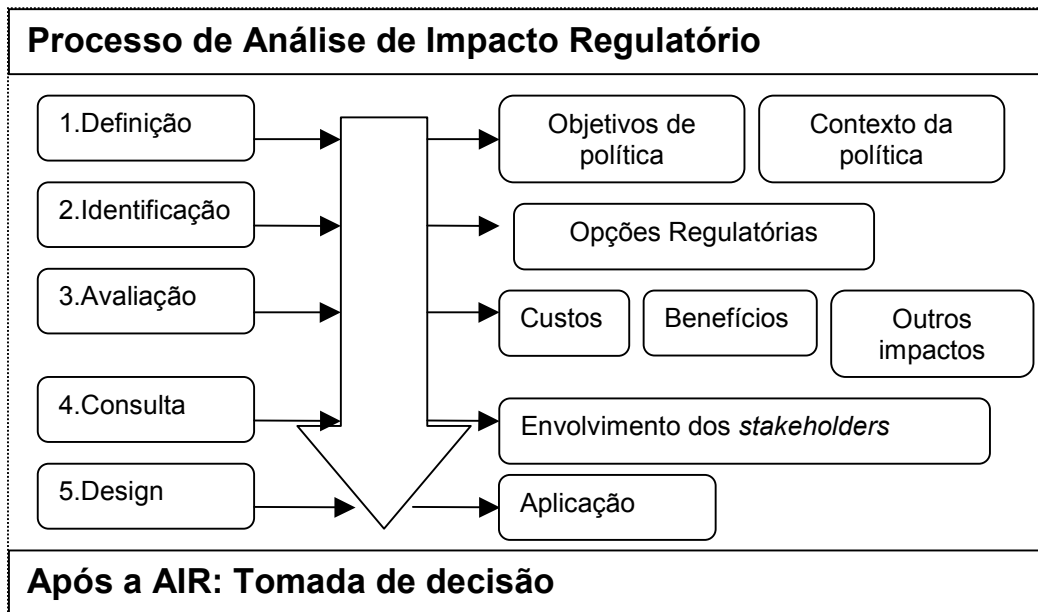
Processo de Análise de Impacto Regulatório

1.Definição

2.Identificação

3.Avaliação

4.Consulta

5.Design

Objetivos de política

Contexto da política

Opções Regulatórias

Custos

Benefícios

Outros impactos

Envolvimento dos *stakeholders*

Aplicação

Após a AIR: Tomada de decisão